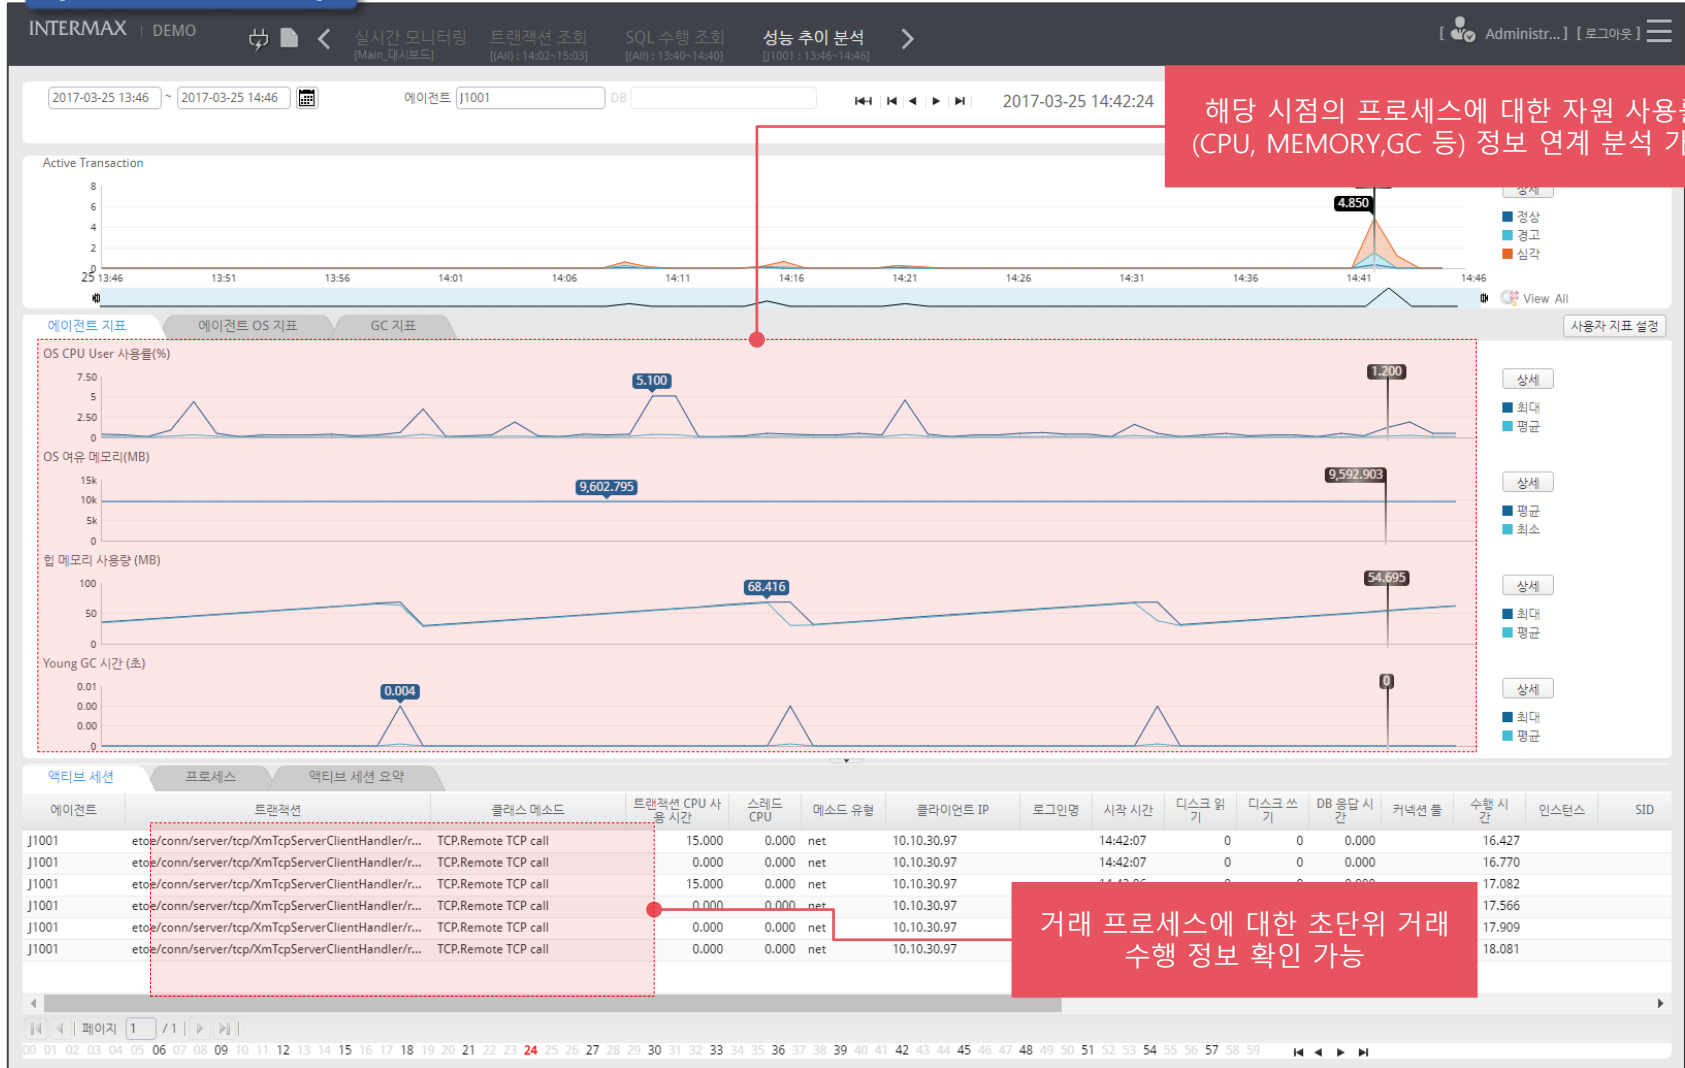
INTERMAX | DEMO

실시간 모니터링 [Main_대시보드]
트랜잭션 조회 [(All) : 14:02~15:03]
SQL 수행 조회 [(All) : 13:40~14:40]
성능 추이 분석 [J1001 : 13:46~14:46]

[ Administr... ] [ 로그아웃 ]

2017-03-25 13:46 ~ 2017-03-25 14:46
에이전트 J1001
DB

2017-03-25 14:42:24

해당 시점의 프로세스에 대한 자원 사용
(CPU, MEMORY,GC 등) 정보 연계 분석 기

Active Transaction
8
6
4
2
25 13:46 13:51 13:56 14:01 14:06 14:11 14:16 14:21 14:26 14:31 14:36 14:41 14:46
4.850
상세
정상
경고
심각
View All

에이전트 지표 | 에이전트 OS 지표 | GC 지표
사용자 지표 설정

OS CPU User 사용률(%)
7.50
5
2.50
0
5.100
1.200
상세
최대
평균

OS 여유 메모리(MB)
15k
10k
5k
0
9,602.795
9,592.903
상세
평균
최소

힙 메모리 사용량 (MB)
100
50
0
68.416
54.695
상세
최대
평균

Young GC 시간 (초)
0.01
0.00
0.00
0
0.004
0
상세
최대
평균

액티브 세션 | 프로세스 | 액티브 세션 요약

| 에이전트 | 트랜잭션 | 클래스 메소드 | 트랜잭션 CPU 사용 시간 | 스레드 CPU | 메소드 유형 | 클라이언트 IP | 로그인명 | 시작 시간 | 디스크 읽기 | 디스크 쓰기 | DB 응답 시간 | 커넥션 풀 | 수행 시간 | 인스턴스 | SID |
|---|---|---|---|---|---|---|---|---|---|---|---|---|---|---|---|
| J1001 | etoe/conn/server/tcp/XmTcpServerClientHandler/r... | TCP.Remote TCP call | 15.000 | 0.000 | net | 10.10.30.97 | | 14:42:07 | 0 | 0 | 0.000 | | 16.427 | | |
| J1001 | etoe/conn/server/tcp/XmTcpServerClientHandler/r... | TCP.Remote TCP call | 0.000 | 0.000 | net | 10.10.30.97 | | 14:42:07 | 0 | 0 | 0.000 | | 16.770 | | |
| J1001 | etoe/conn/server/tcp/XmTcpServerClientHandler/r... | TCP.Remote TCP call | 15.000 | 0.000 | net | 10.10.30.97 | | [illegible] | | | | | 17.082 | | |
| J1001 | etoe/conn/server/tcp/XmTcpServerClientHandler/r... | TCP.Remote TCP call | 0.000 | 0.000 | net | 10.10.30.97 | | | | | | | 17.566 | | |
| J1001 | etoe/conn/server/tcp/XmTcpServerClientHandler/r... | TCP.Remote TCP call | 0.000 | 0.000 | net | 10.10.30.97 | | | | | | | 17.909 | | |
| J1001 | etoe/conn/server/tcp/XmTcpServerClientHandler/r... | TCP.Remote TCP call | 0.000 | 0.000 | net | 10.10.30.97 | | | | | | | 18.081 | | |

거래 프로세스에 대한 초단위 거래
수행 정보 확인 가능

페이지 1 / 1

00 01 02 03 04 05 06 07 08 09 10 11 12 13 14 15 16 17 18 19 20 21 22 23 24 25 26 27 28 29 30 31 32 33 34 35 36 37 38 39 40 41 42 43 44 45 46 47 48 49 50 51 52 53 54 55 56 57 58 59